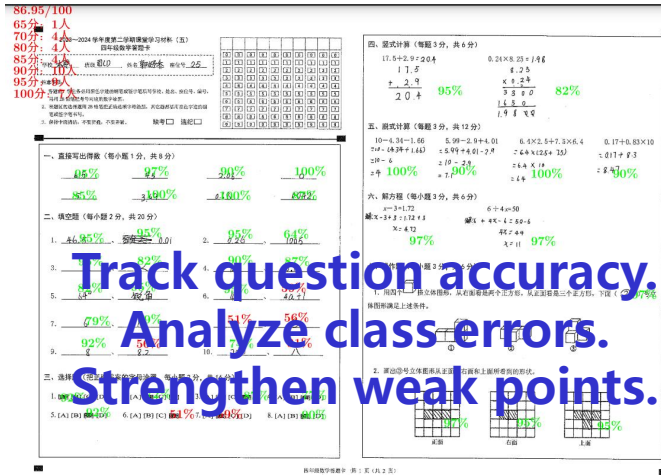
86.95/100
65分: 1人
70分: 4人
80分: 4人
85分: 8人
90分: 10人
95分: 8人
100分: 7人

2023—2024 学年度第二学期课堂学习材料（五）
四年级数学答题卡

学校 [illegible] 班级 初四 姓名 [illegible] 座号 25

缺考 □ 违纪 □

一、直接写出得数（每小题1分，共8分）

95% 97% 90% 100%
85% 100% 100% 100%

二、填空题（每小题2分，共20分）

1. 46.95% 95% 0.01 2. 92% 64%
82% 90% 87%
79% 51% 56%
92% 56%

三、选择题（每小题2分，共16分）

1. [A] [B] [C] [D] 5. [A] [B] [C] [D]
92% 51% 59%

四、竖式计算（每题3分，共6分）

$17.5+2.9=20.4$ 95%
$0.24\times8.25=1.98$ 82%

五、脱式计算（每题3分，共12分）

100% 90% 100% 90%

六、解方程（每题3分，共6分）

$x-3=1.72$ 97%
$6\div4x=50$ 97%

Track question accuracy.
Analyze class errors.
Strengthen weak points.

97% 95% 96%

正面 右面 上面

四年级数学答题卡 第1页（共2页）